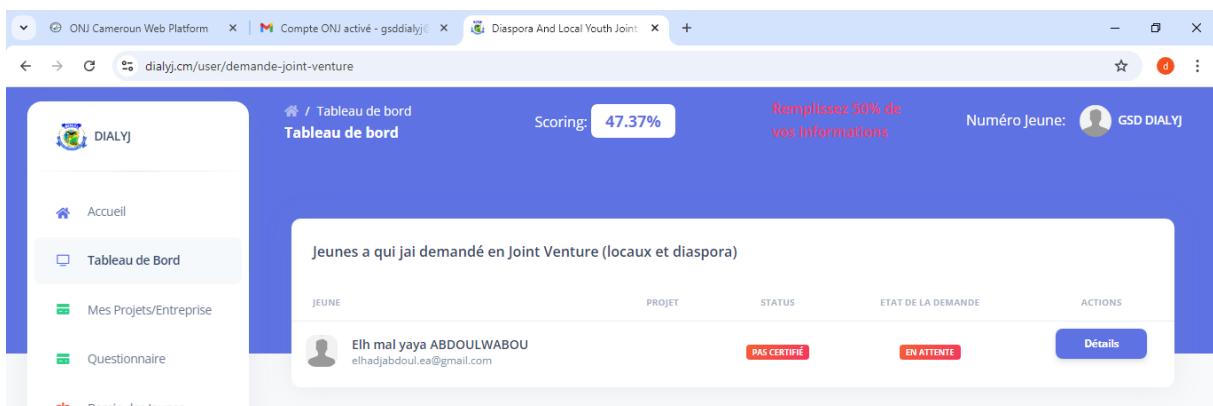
ONJ Cameroun Web Platform ×
Compte ONJ activé - gsddialyj@ ×
Diaspora And Local Youth Joint ×
+

dialyj.cm/user/demande-joint-venture

DIALYJ

Accueil
Tableau de Bord
Mes Projets/Entreprise
Questionnaire
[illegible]

/ Tableau de bord
Tableau de bord

Scoring: 47.37%

Remplissez 50% de vos Informations

Numéro Jeune: GSD DIALYJ

Jeunes a qui jai demandé en Joint Venture (locaux et diaspora)

| JEUNE | PROJET | STATUS | ETAT DE LA DEMANDE | ACTIONS |
|---|---|---|---|---|
| Elh mal yaya ABDOULWABOU elhadjabdoul.ea@gmail.com | | PAS CERTIFIÉ | EN ATTENTE | Détails |